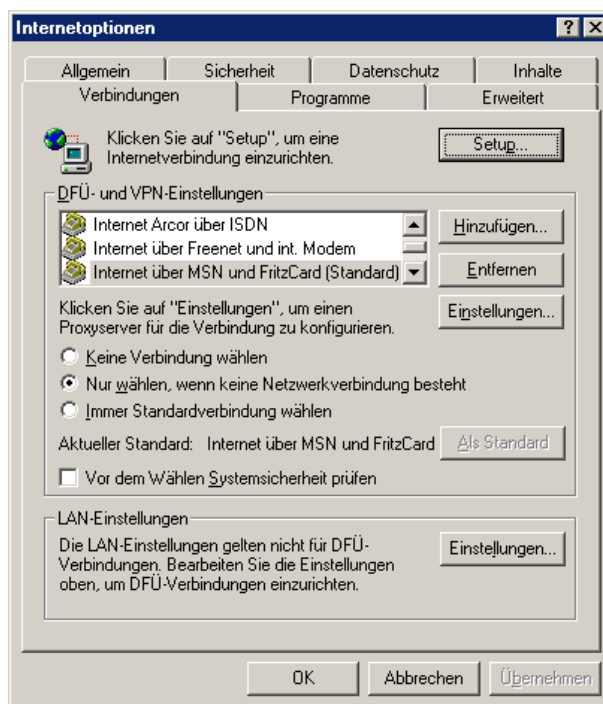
Internetoptionen

? X

Allgemein | Sicherheit | Datenschutz | Inhalte

Verbindungen | Programme | Erweitert

Klicken Sie auf "Setup", um eine Internetverbindung einzurichten.

Setup...

DFÜ- und VPN-Einstellungen

Internet Arcor über ISDN

Internet über Freenet und int. Modem

Internet über MSN und FritzCard (Standard)

Hinzufügen...

Entfernen

Klicken Sie auf "Einstellungen", um einen Proxyserver für die Verbindung zu konfigurieren.

Einstellungen...

Keine Verbindung wählen

Nur wählen, wenn keine Netzwerkverbindung besteht

Immer Standardverbindung wählen

Aktueller Standard: Internet über MSN und FritzCard

Als Standard

Vor dem Wählen Systemsicherheit prüfen

LAN-Einstellungen

Die LAN-Einstellungen gelten nicht für DFÜ-Verbindungen. Bearbeiten Sie die Einstellungen oben, um DFÜ-Verbindungen einzurichten.

Einstellungen...

OK

Abbrechen

Übernehmen